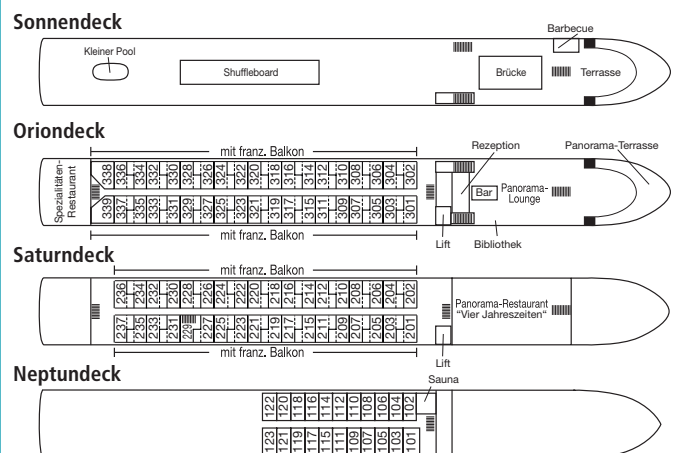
Sonnendeck

Kleiner Pool

Shuffleboard

Barbecue

Brücke

Terrasse

Oriondeck

mit franz. Balkon

Spezialitäten-Restaurant

338 336 334 332 330 328 326 324 322 320 318 316 314 312 310 308 306 304 302

339 337 335 333 331 329 327 325 323 321 319 317 315 313 311 309 307 305 303 301

mit franz. Balkon

Rezeption

Bar

Panorama-Lounge

Panorama-Terrasse

Lift

Bibliothek

Saturndeck

mit franz. Balkon

236 234 232 230 228 226 224 222 220 218 216 214 212 210 208 206 204 202

237 235 233 231 229 227 225 223 221 219 217 215 213 211 209 207 205 203 201

mit franz. Balkon

Panorama-Restaurant "Vier Jahreszeiten"

Lift

Neptundeck

Sauna

122 120 118 116 114 112 110 108 106 104 102

123 121 119 117 115 113 111 109 107 105 103 101